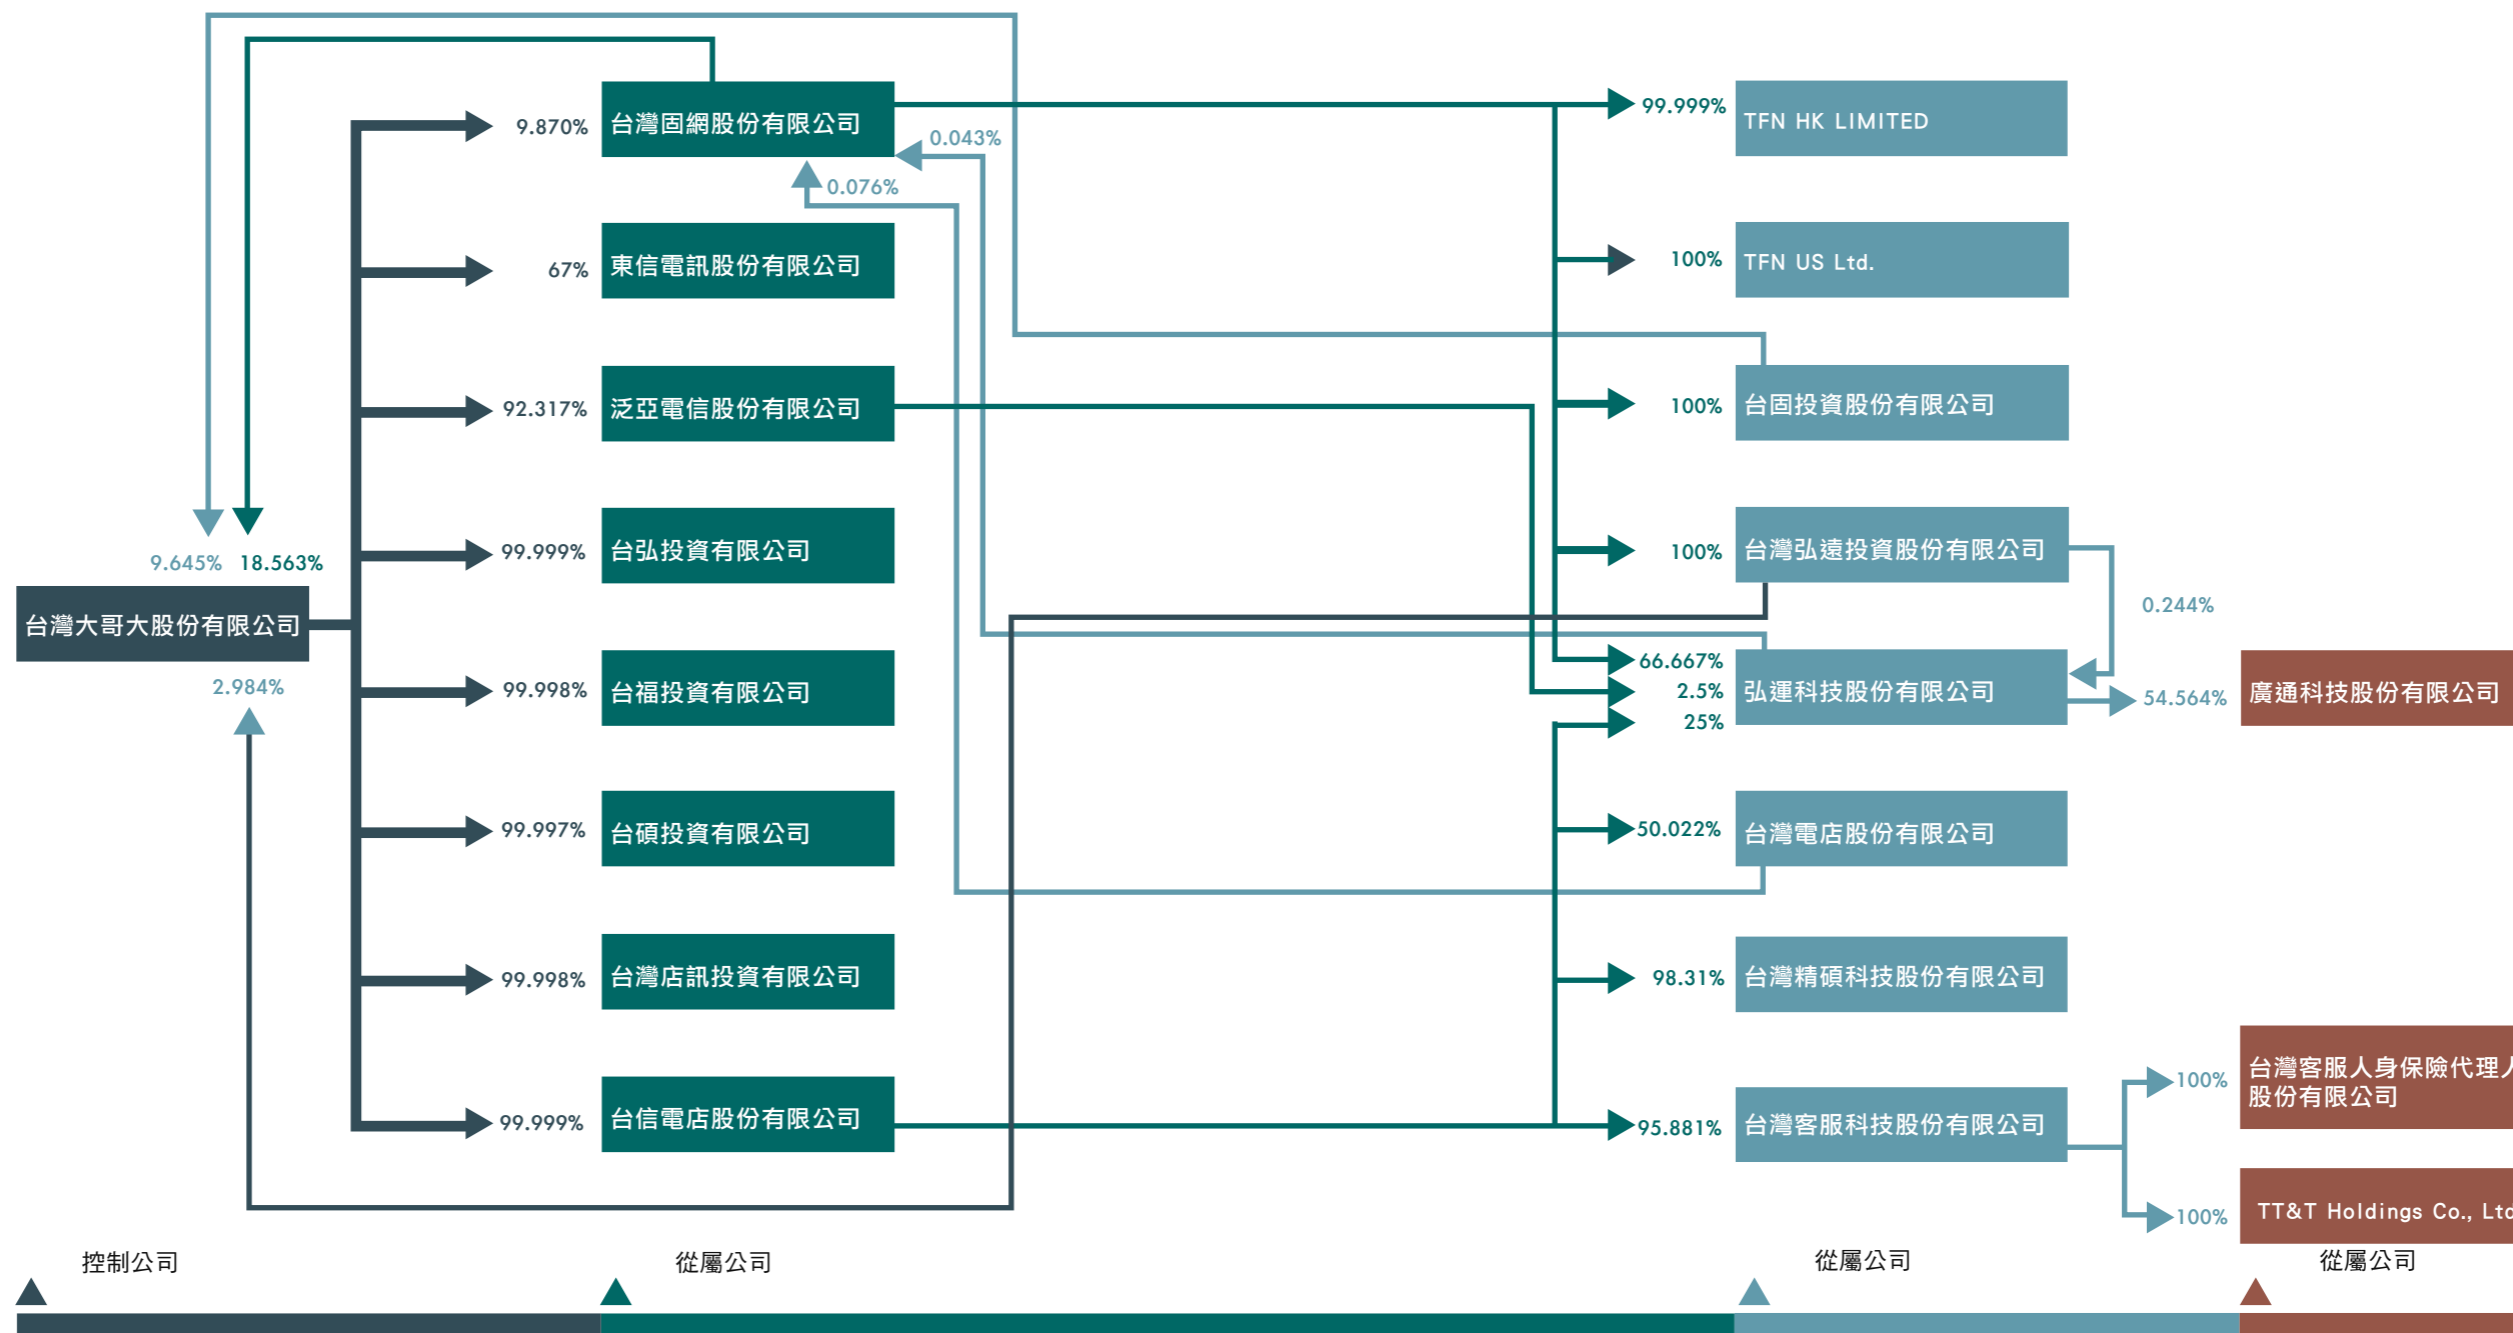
9.870%
台灣固網股份有限公司
0.043%
0.076%
99.999%
TFN HK LIMITED
67%
東信電訊股份有限公司
100%
TFN US Ltd.
92.317%
泛亞電信股份有限公司
100%
台固投資股份有限公司
99.999%
台弘投資有限公司
100%
台灣弘遠投資股份有限公司
9.645%
18.563%
台灣大哥大股份有限公司
0.244%
2.984%
99.998%
台福投資有限公司
66.667%
2.5%
25%
弘運科技股份有限公司
54.564%
廣通科技股份有限公司
99.997%
台碩投資有限公司
50.022%
台灣電店股份有限公司
99.998%
台灣店訊投資有限公司
98.31%
台灣精碩科技股份有限公司
100%
台灣客服人身保險代理人股份有限公司
99.999%
台信電店股份有限公司
95.881%
台灣客服科技股份有限公司
100%
TT&T Holdings Co., Ltd
控制公司
從屬公司
從屬公司
從屬公司